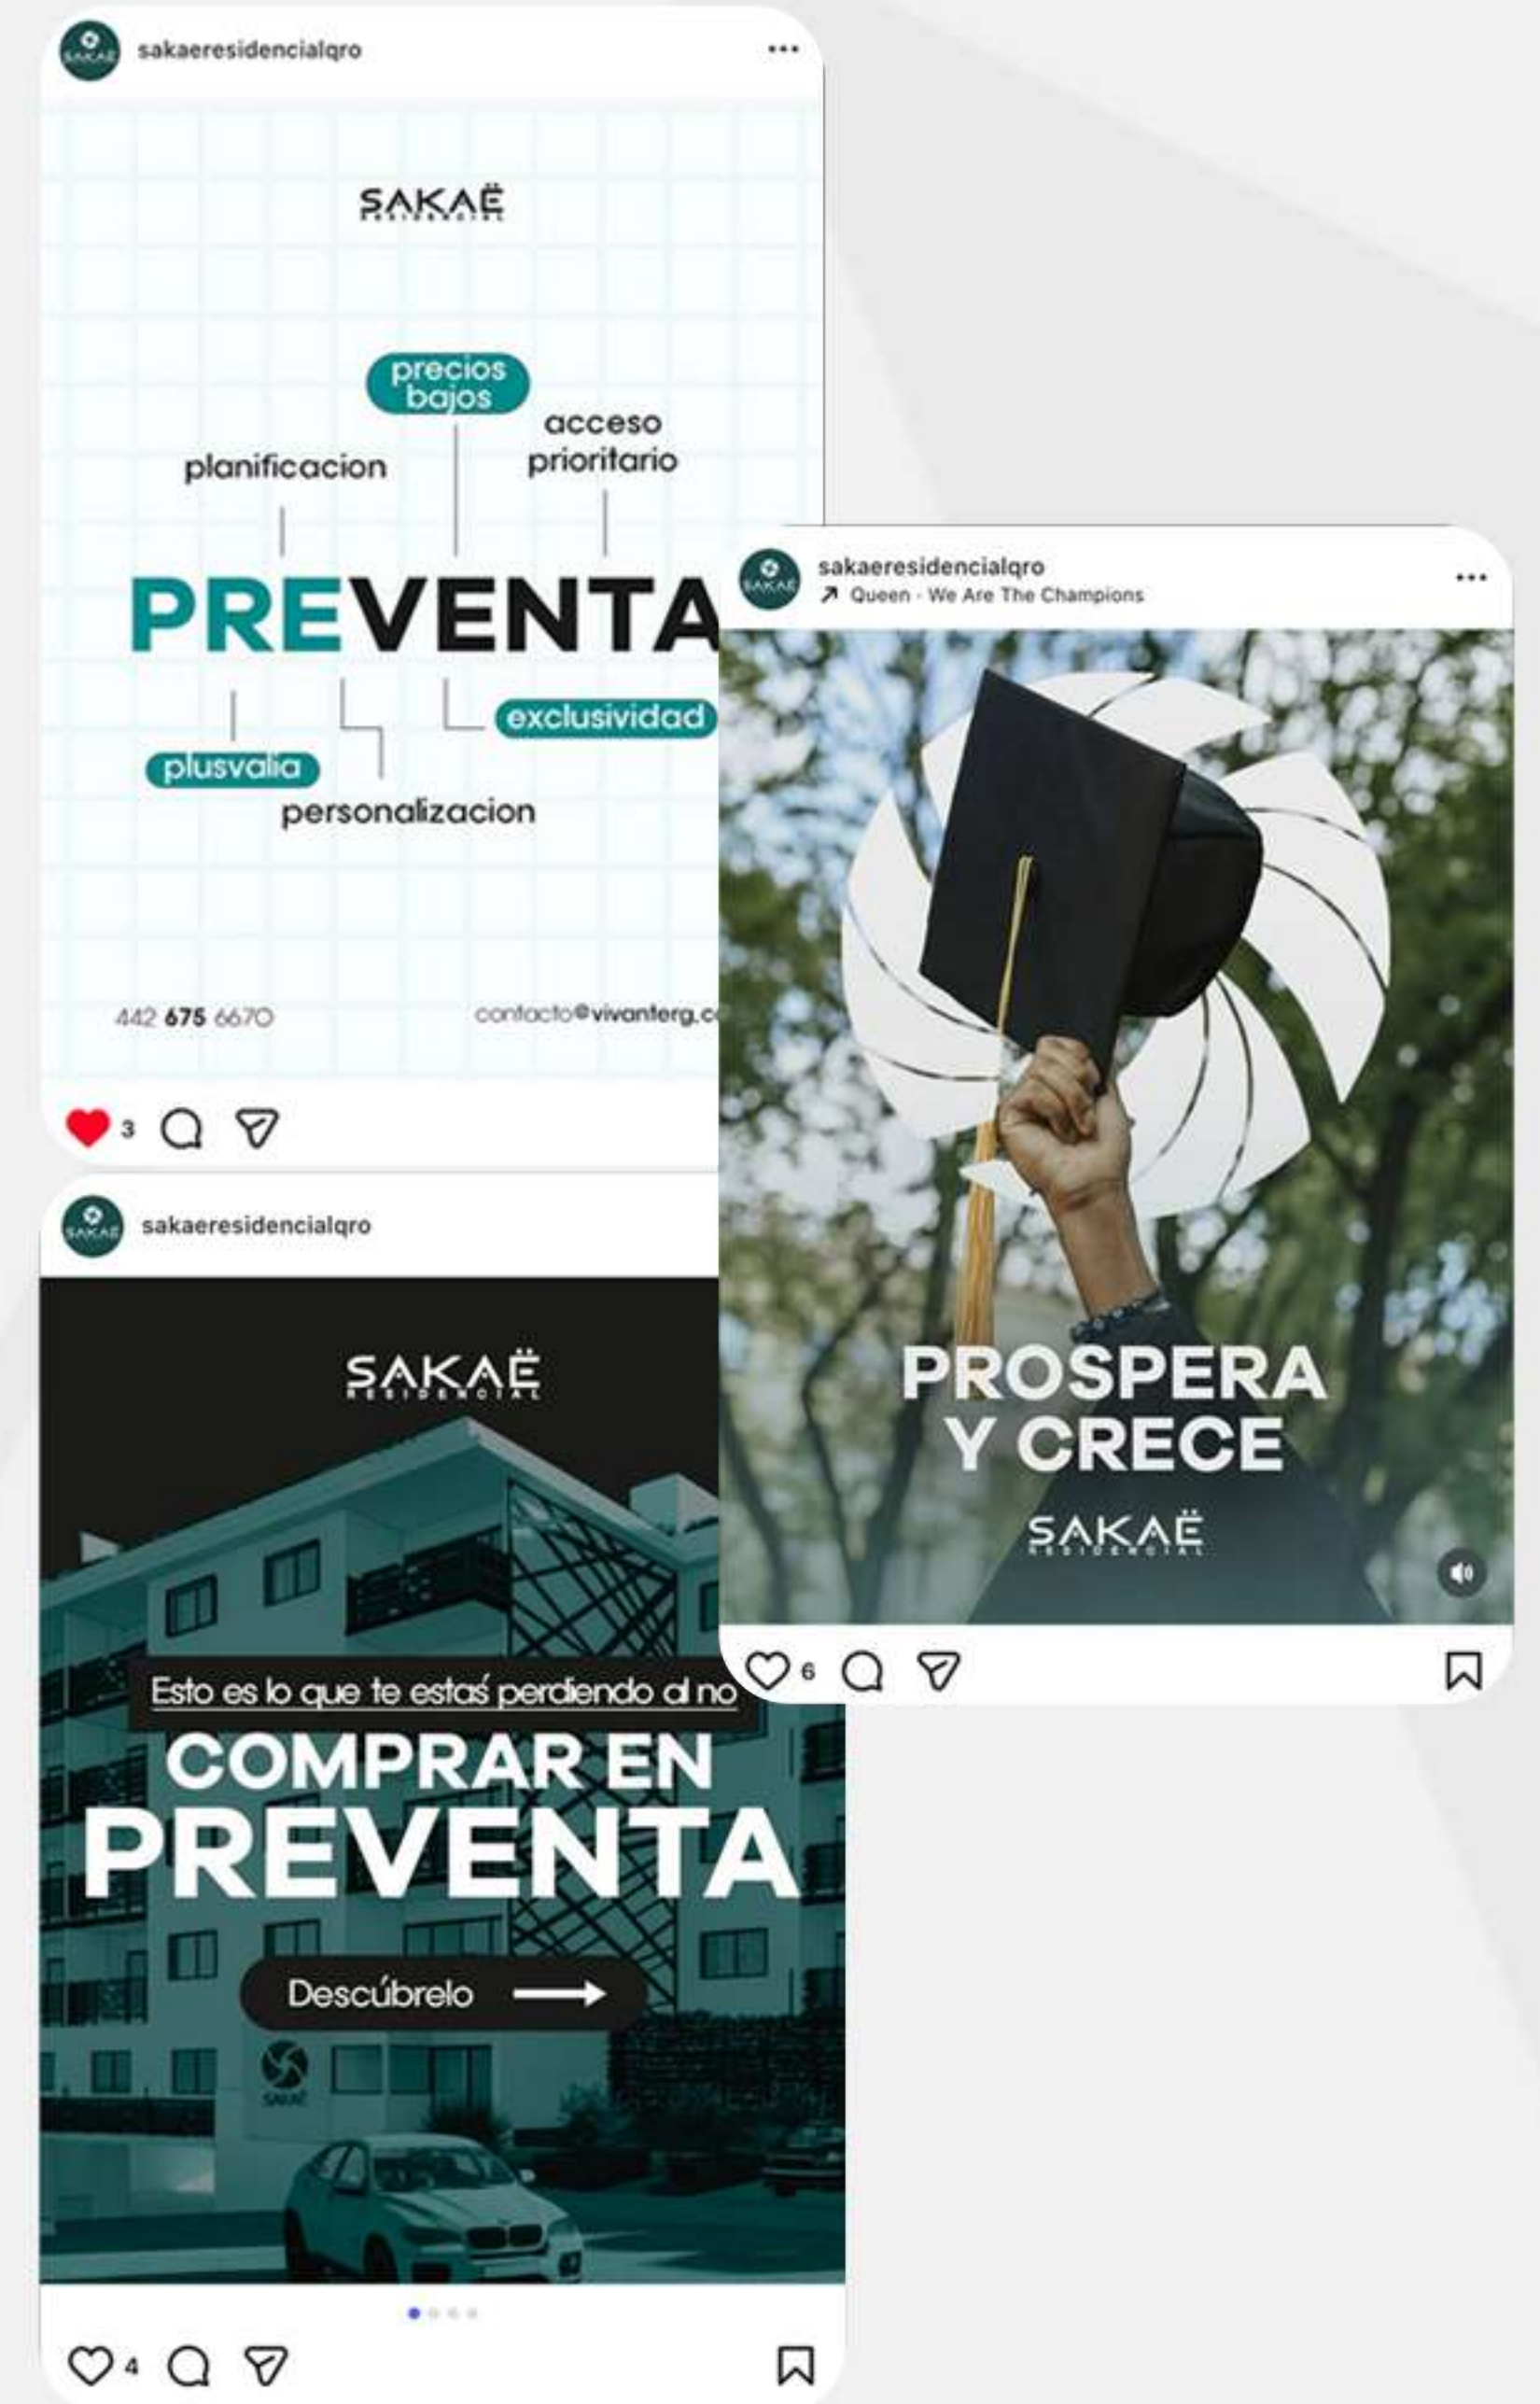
sakaeresidencialqro

SAKAË RESIDENCIAL

precios bajos

acceso prioritario

planificacion

PREVENTA

exclusividad

plusvalia

personalizacion

442 675 6670

contacto@vivanterg.c

3

sakaeresidencialqro

SAKAË RESIDENCIAL

Esto es lo que te estás perdiendo al no

COMPRAR EN PREVENTA

Descúbrelo

SAKAË

4

sakaeresidencialqro
Queen · We Are The Champions

PROSPERA Y CRECE

SAKAË RESIDENCIAL

6